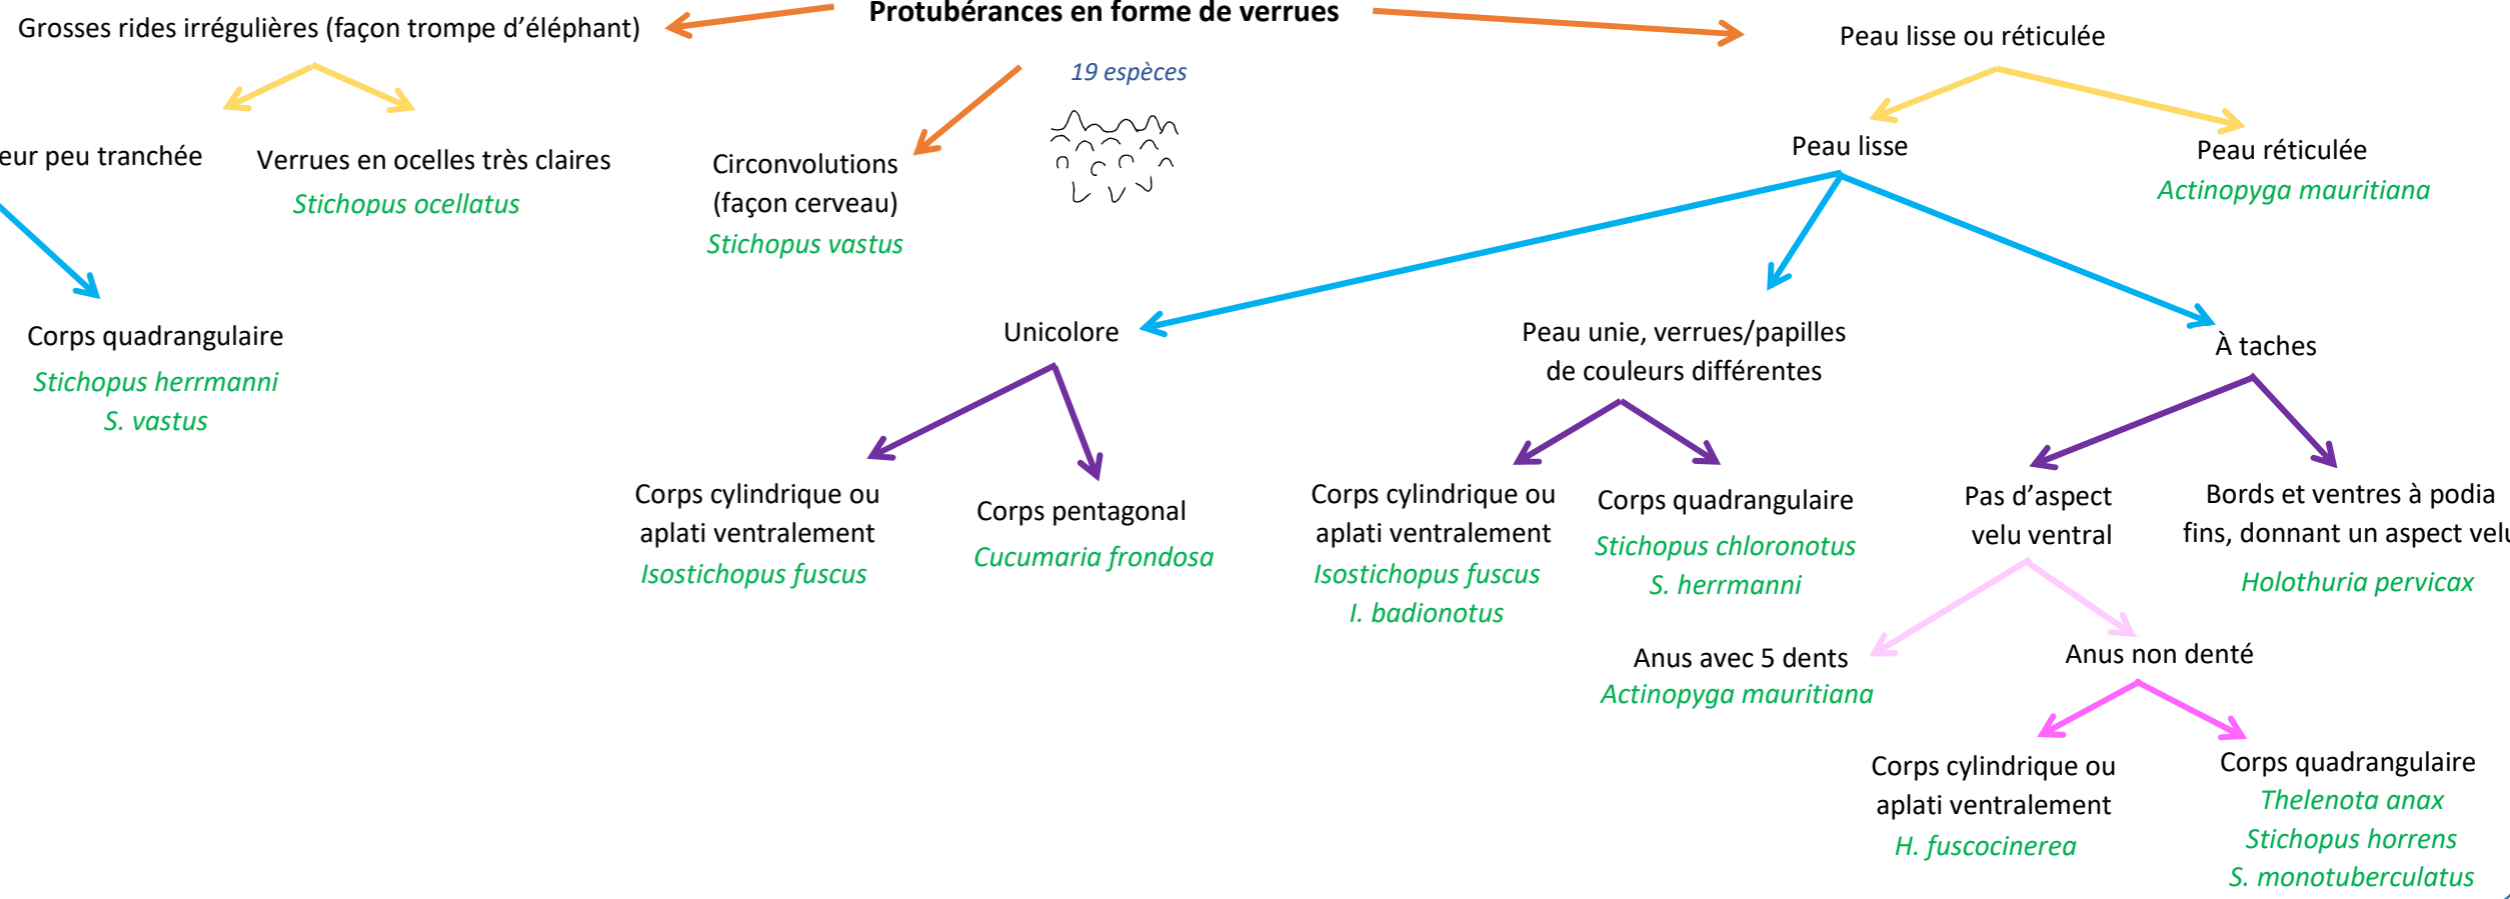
Protubérances en forme de verrues

19 espèces

Grosses rides irrégulières (façon trompe d'éléphant)

eur peu tranchée

Corps quadrangulaire
Stichopus herrmanni
S. vastus

Verrues en ocelles très claires
Stichopus ocellatus

Circonvolutions (façon cerveau)
Stichopus vastus

Peau lisse ou réticulée

Peau lisse

Peau réticulée
Actinopyga mauritiana

Unicolore

Corps cylindrique ou aplati ventralement
Isostichopus fuscus

Corps pentagonal
Cucumaria frondosa

Peau unie, verrues/papilles de couleurs différentes

Corps cylindrique ou aplati ventralement
Isostichopus fuscus
I. badionotus

Corps quadrangulaire
Stichopus chloronotus
S. herrmanni

À taches

Pas d'aspect velu ventral

Bords et ventres à podia fins, donnant un aspect velu
Holothuria pervicax

Anus avec 5 dents
Actinopyga mauritiana

Anus non denté

Corps cylindrique ou aplati ventralement
H. fuscocinerea

Corps quadrangulaire
Thelenota anax
Stichopus horrens
S. monotuberculatus